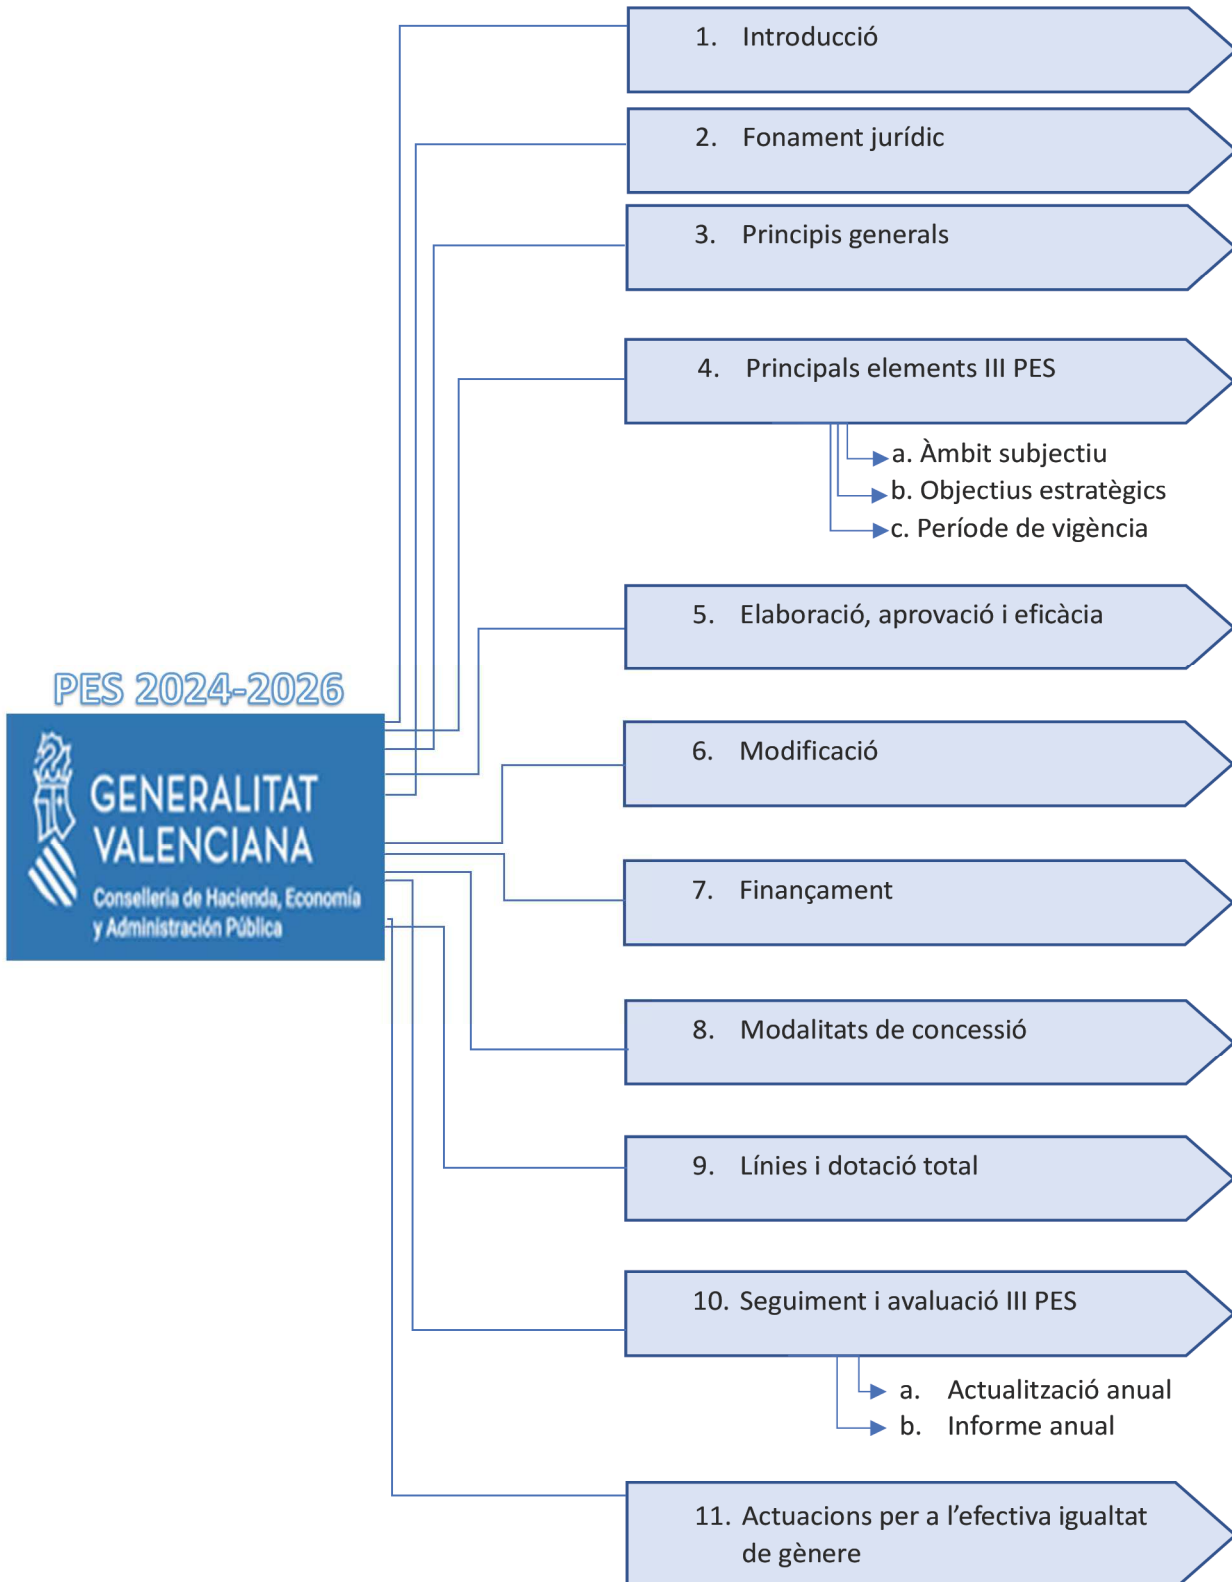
PES 2024-2026

GENERALITAT VALENCIANA
Conselleria de Hacienda, Economía y Administración Pública

1. Introducció

2. Fonament jurídic

3. Principis generals

4. Principals elements III PES

a. Àmbit subjectiu
b. Objectius estratègics
c. Període de vigència

5. Elaboració, aprovació i eficàcia

6. Modificació

7. Finançament

8. Modalitats de concessió

9. Línies i dotació total

10. Seguiment i avaluació III PES

a. Actualització anual
b. Informe anual

11. Actuacions per a l'efectiva igualtat de gènere